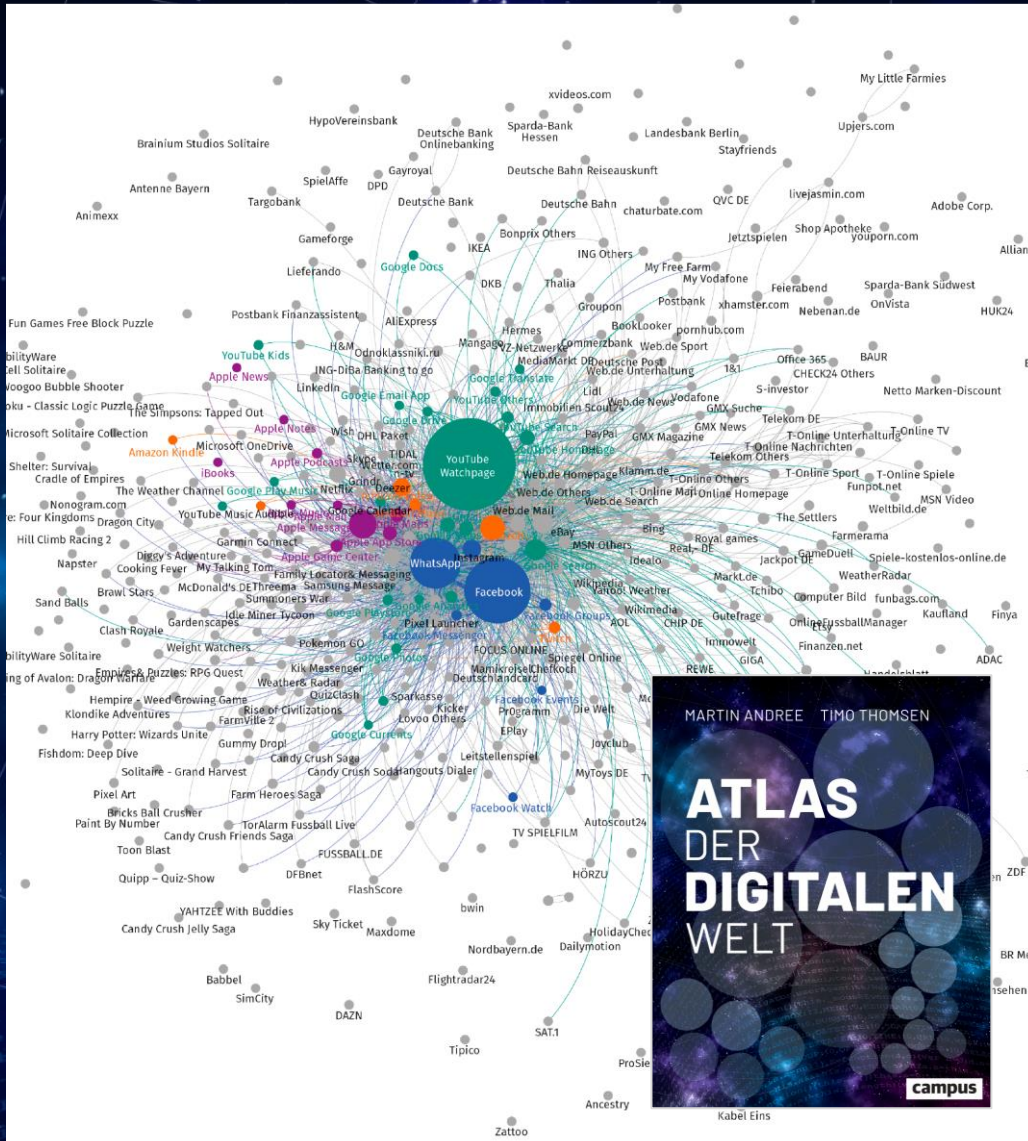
MARTIN ANDREE TIMO THOMSEN

ATLAS DER DIGITALEN WELT

campus

My Little Farmies
Upjers.com
xvideos.com
HypoVereinsbank
Sparda-Bank Hessen
Landesbank Berlin
Brainium Studios Solitaire
Deutsche Bank Onlinebanking
Stayfriends
Gayroyal
SpielAffe
DPD
Deutsche Bahn Reiseauskunft
Antenne Bayern
Targobank
Deutsche Bank
Deutsche Bahn
chaturbate.com
QVC DE
livejasmin.com
Adobe Corp.
Animexx
Bonprix Others
Shop Apotheke
youporn.com
Jetztspielen
Gameforge
IKEA
ING Others
Allian
Google Docs
My Free Farm
Lieferando
DKB
Thalia
My Vodafone
Feierabend
Sparda-Bank Südwest
Postbank
xhamster.com
Nebenan.de
OnVista
HUK24
Fun Games Free Block Puzzle
Postbank Finanzassistent
AliExpress
Groupon
BookLooker
pornhub.com
Hermes
bilityWare
YouTube Kids
H&M
Odnoklassniki.ru
Mangago
VZ-Netzwerke
Commerzbank
Web.de Sport
Zell Solitaire
MediaMarkt DE
Deutsche Post
Office 365
BAUR
Apple News
ING-DiBa Banking to go
Web.de Unterhaltung
1&1
CHECK24 Others
Woogoo Bubble Shooter
LinkedIn
Google Translate
Lidl
S-investor
Netto Marken-Discount
oku - Classic Logic Puzzle Game
Google Email App
YouTube Others
Web.de News
Vodafone
The Simpsons: Tapped Out
Immobilien Scout24
GMX Suche
Telekom DE
Apple Notes
Google Drive
YouTube Search
Microsoft Solitaire Collection
Wish
DHL Paket
PayPal
GMX Magazine
GMX News
T-Online Unterhaltung
T-Online TV
Microsoft OneDrive
Skype
YouTube Watchpage
YouTube Homepage
T-Online Nachrichten
Amazon Kindle
Apple Podcasts
wetter.com
Telekom Others
Shelter: Survival
iBooks
T-DAL
Web.de Homepage
Klamm.de
T-Online Sport
T-Online Spiele
Cradle of Empires
Deezer
T-Online Others
Funpot.net
The Weather Channel
Google Play Music
Netflix
Web.de Others
T-Online Mail
T-Online Homepage
MSN Video
Nonogram.com
Weltbild.de
e: Four Kingdoms
Dragon City
YouTube Music
Apple Music
Apple Messages
Apple Maps
Web.de Mail
Web.de Search
The Settlers
Google Calendar
Bing
Hill Climb Racing 2
Garmin Connect
Apple App Store
eBay
Farmerama
Diggy's Adventure
Apple Game Center
Royal games
Napster
Cooking Fever
My Talking Tom
WhatsApp
Instagram
MSN Others
Real,- DE
GameDuell
Spiele-kostenlos-online.de
Jackpot DE
Family Locator& Messaging
Idealo
Brawl Stars
McDonald's DE
Threema
Samsung Message
Google Search
WeatherRadar
Wikipedia
Yahoo! Weather
Markt.de
Sand Balls
Summoners War
Facebook
Tchibo
Computer Bild
funbags.com
Idle Miner Tycoon
Google Play Store
Wikimedia
Kaufland
Finya
Gardenscapes
Google Maps
Gutefrage
Etsy
OnlineFussballManager
Clash Royale
Pixel Launcher
Facebook Groups
AOL
CHIP DE
Facebook Messenger
Pokemon GO
Twitch
Immowelt
Weight Watchers
Finanzen.net
bilityWare Solitaire
FOCUS ONLINE
GIGA
Google Photos
Spiegel Online
ADAC
ing of Avalon: Dragon Warfare
Empires & Puzzles: RPG Quest
Kik Messenger
REWE
Chefkoch
Mamikreisel
Weather& Radar
Deutschlandcard
QuizClash
Hempire - Weed Growing Game
Rise of Civilizations
Sparkasse
Facebook Events
Klondike Adventures
FarmVille 2
Kicker
Lovoo Others
Programm
Die Welt
Harry Potter: Wizards Unite
Google Currents
Gummy Drop!
EPlay
Fishdom: Deep Dive
Candy Crush Saga
Joyclub
Leitstellenspiel
Solitaire - Grand Harvest
Candy Crush Soda
Hangouts Dialer
MyToys DE
Pixel Art
Farm Heroes Saga
Facebook Watch
Bricks Ball Crusher
Paint By Number
ToTAlarm Fussball Live
Candy Crush Friends Saga
TV SPIELFILM
Autoscout24
Toon Blast
FUSSBALL.DE
Quipp – Quiz-Show
DFBnet
HÖRZU
ZDF
FlashScore
bwin
YAHTZEE With Buddies
Sky Ticket
Maxdome
HolidayChec
Candy Crush Jelly Saga
Nordbayern.de
Dailymotion
BR Me
Babbel
Flightradar24
sehen
SimCity
DAZN
SAT.1
Tipico
ProSie
Ancestry
Kabel Eins
Zattoo